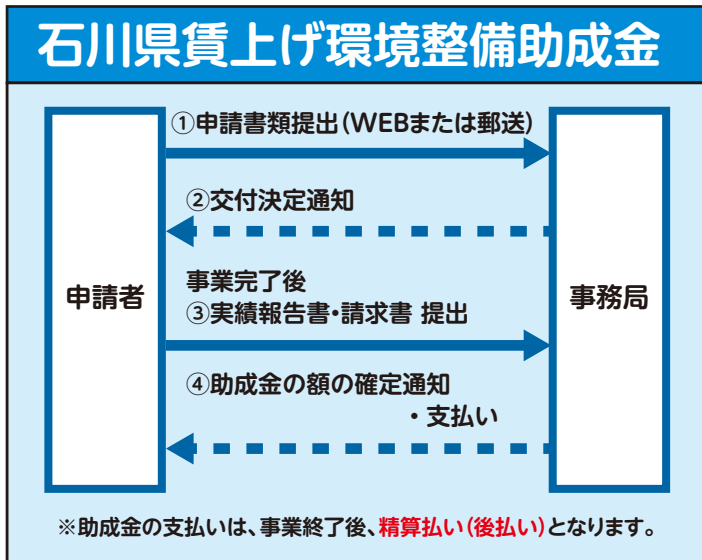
石川県賃上げ環境整備助成金

申請者

事務局

①申請書類提出（WEBまたは郵送）

②交付決定通知

事業完了後
③実績報告書・請求書 提出

④助成金の額の確定通知
・支払い

※助成金の支払いは、事業終了後、精算払い（後払い）となります。